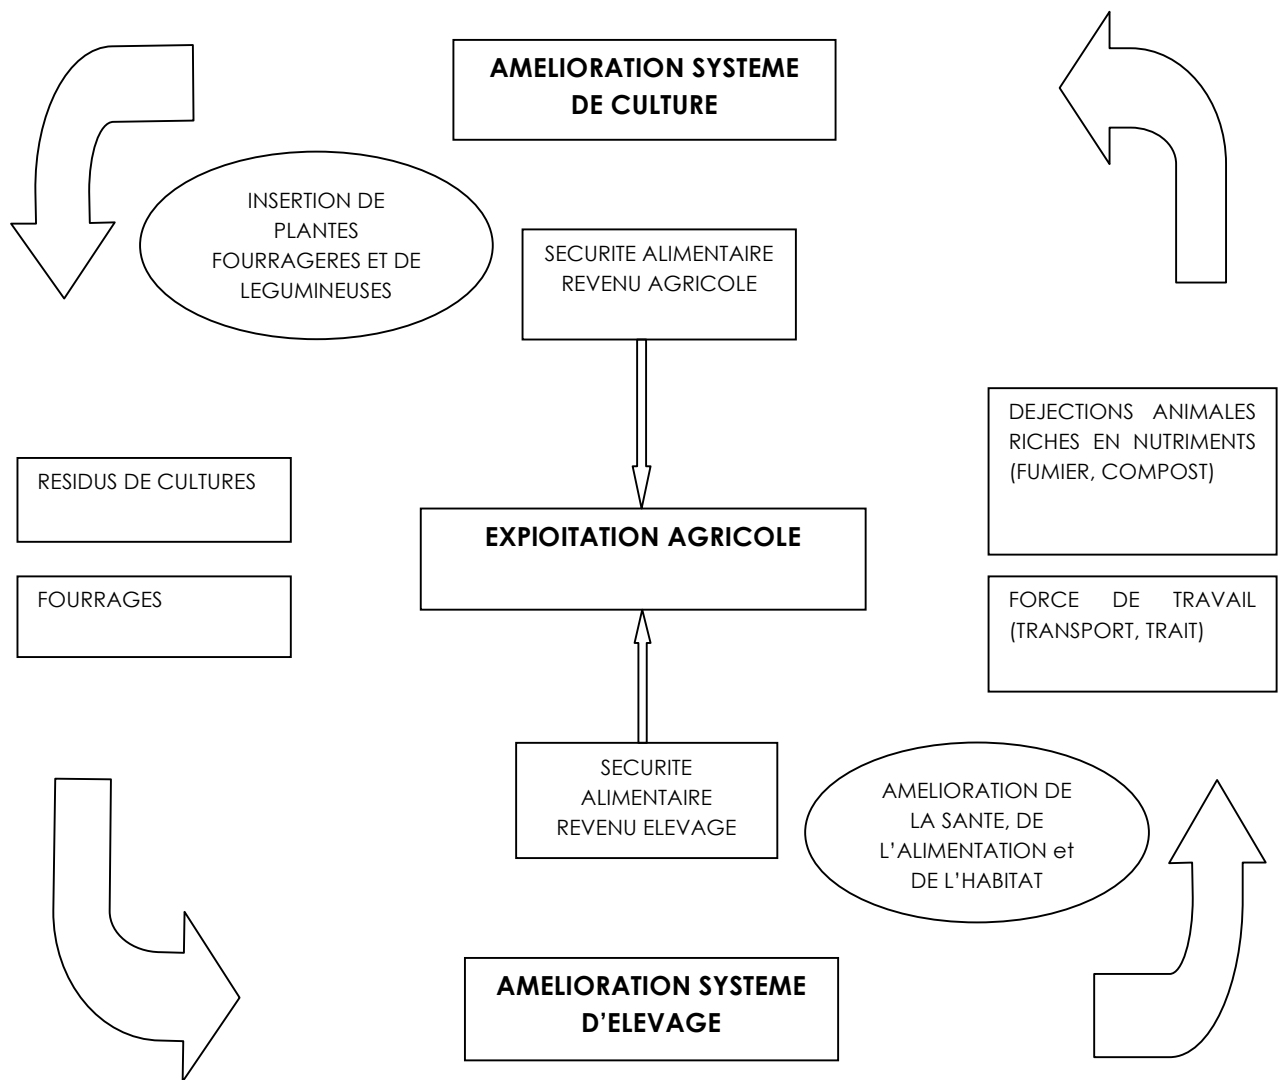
AMELIORATION SYSTEME DE CULTURE

INSERTION DE PLANTES FOURRAGERES ET DE LEGUMINEUSES

SECURITE ALIMENTAIRE REVENU AGRICOLE

DEJECTIONS ANIMALES RICHES EN NUTRIMENTS (FUMIER, COMPOST)

RESIDUS DE CULTURES

EXPIOITATION AGRICOLE

FOURRAGES

FORCE DE TRAVAIL (TRANSPORT, TRAIT)

SECURITE ALIMENTAIRE REVENU ELEVAGE

AMELIORATION DE LA SANTE, DE L'ALIMENTATION et DE L'HABITAT

AMELIORATION SYSTEME D'ELEVAGE